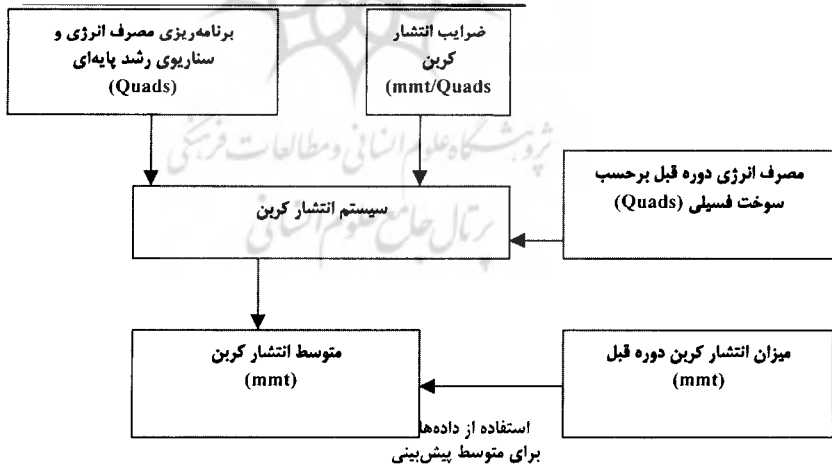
برنامه‌ریزی مصرف انرژی و سناریوی رشد پایه‌ای (Quads)

ضرایب انتشار کربن (mmt/Quads

ثروبشگاه علوم انسانی ومطالعات فرهنگی

مصرف انرژی دوره قبل برحسب سوخت فسیلی (Quads)

سیستم انتشار کربن

پرتال جامع علوم انسانی

متوسط انتشار کربن (mmt)

میزان انتشار کربن دوره قبل (mmt)

استفاده از داده‌ها برای متوسط پیش‌بینی